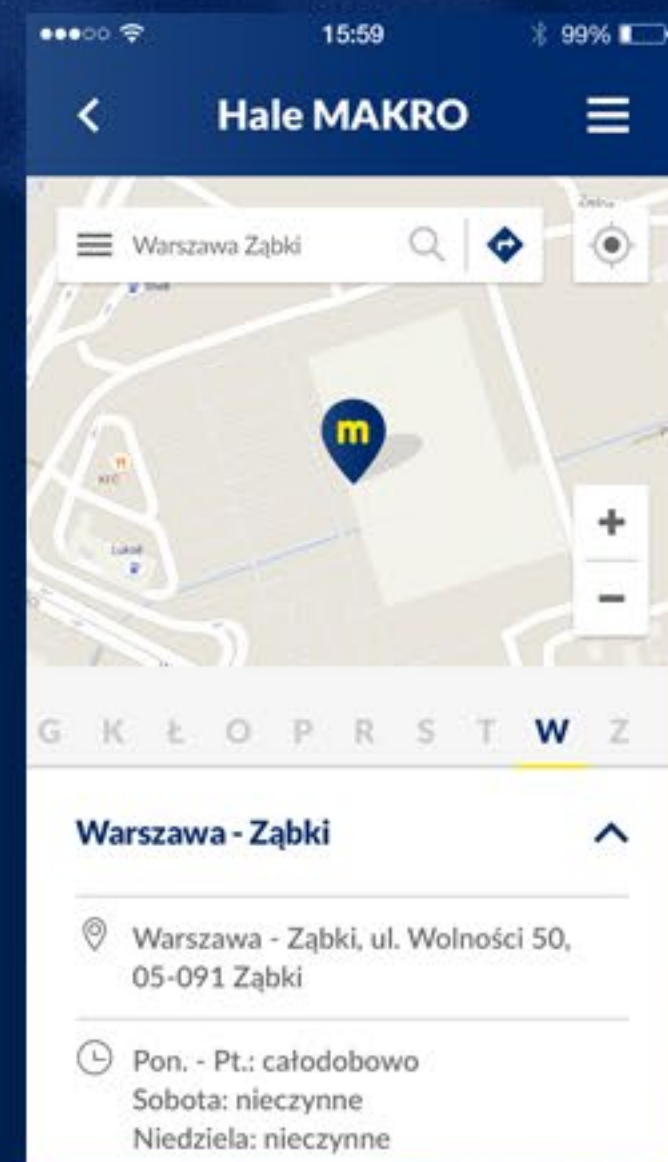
15:59

99%

Hale MAKRO

Warszawa Ząbki

m

KFC

Lukoil

+

−

G K Ł O P R S T W Z

Warszawa - Ząbki

Warszawa - Ząbki, ul. Wolności 50, 05-091 Ząbki

Pon. - Pt.: całodobowo
Sobota: nieczynne
Niedziela: nieczynne